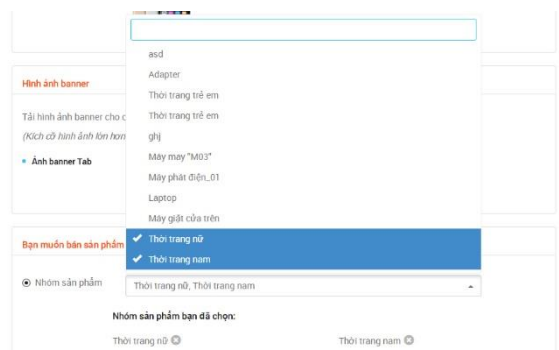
asd

Adapter

Thời trang trẻ em

Thời trang trẻ em

ghj

Máy may "M03"

Máy phát điện_01

Laptop

Máy giặt cửa trên

✔ Thời trang nữ

✔ Thời trang nam

Hình ảnh banner

Tải hình ảnh banner cho c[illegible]

(Kích cỡ hình ảnh lớn hơn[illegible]

• Ảnh banner Tab

Bạn muốn bán sản phẩm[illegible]

◉ Nhóm sản phẩm

Thời trang nữ, Thời trang nam

Nhóm sản phẩm bạn đã chọn:

Thời trang nữ

Thời trang nam